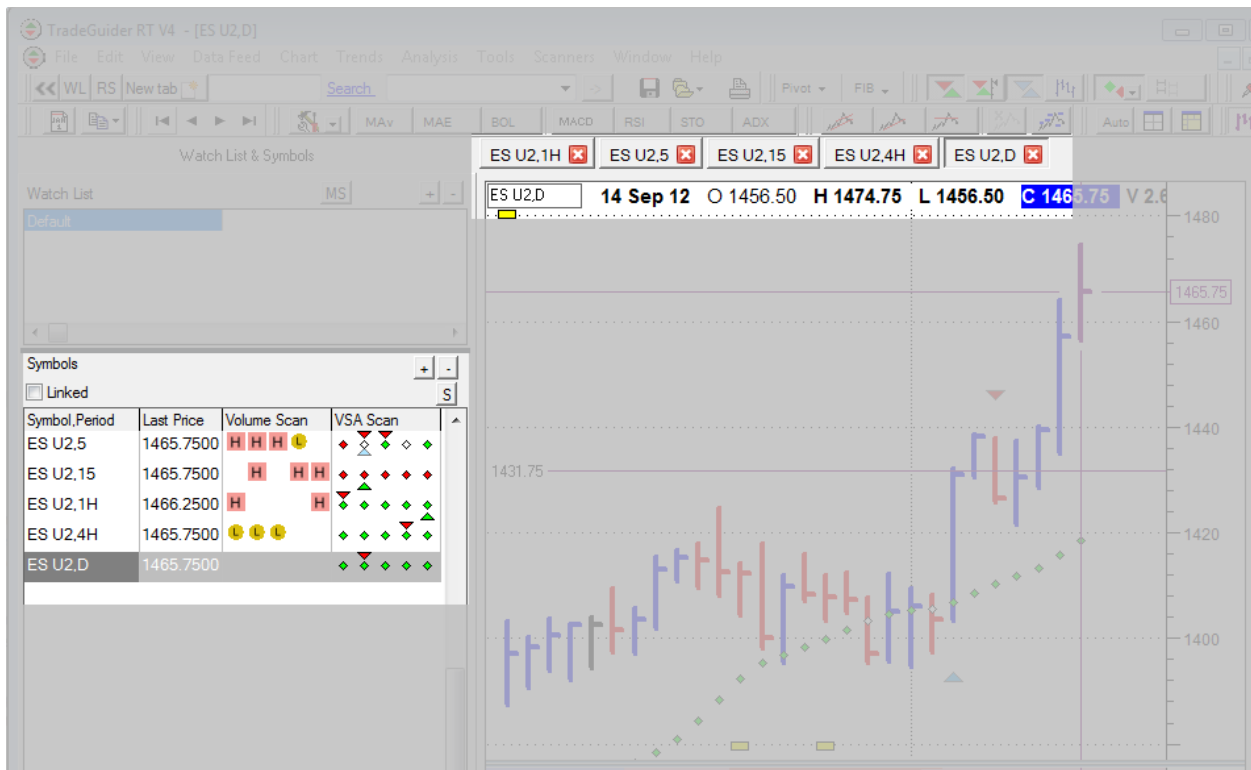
TradeGuider RT V4 - [ES U2,D]

File Edit View Data Feed Chart Trends Analysis Tools Scanners Window Help

WL RS New tab Search Pivot FIB

MAv MAE BOL MACD RSI STO ADX Auto

Watch List & Symbols

Watch List MS + -

Default

Symbols + -

Linked S

| Symbol,Period | Last Price | Volume Scan | VSA Scan |
|---|---|---|---|
| ES U2,5 | 1465.7500 | H H H L | |
| ES U2,15 | 1465.7500 | H H H | |
| ES U2,1H | 1466.2500 | H H | |
| ES U2,4H | 1465.7500 | L L L | |
| ES U2,D | 1465.7500 | | |

ES U2,1H ES U2,5 ES U2,15 ES U2,4H ES U2,D

ES U2,D 14 Sep 12 O 1456.50 H 1474.75 L 1456.50 C 1465.75 V 2.6

1480
1465.75
1460
1440
1431.75
1420
1400